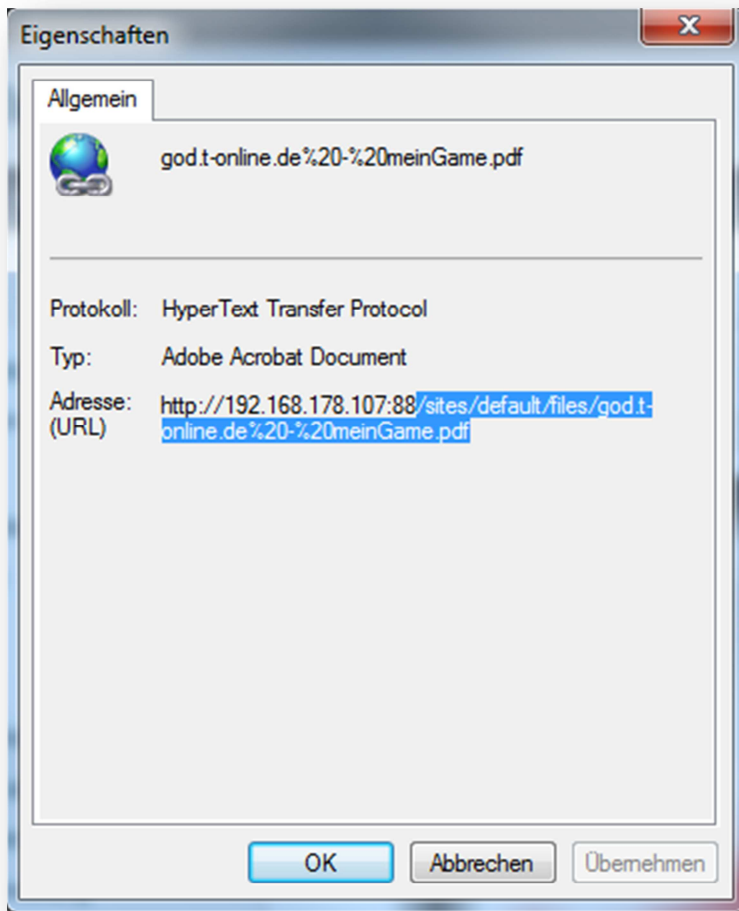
Eigenschaften

Allgemein

god.t-online.de%20-%20meinGame.pdf

Protokoll: HyperText Transfer Protocol

Typ: Adobe Acrobat Document

Adresse: (URL) http://192.168.178.107:88/sites/default/files/god.t-online.de%20-%20meinGame.pdf

OK Abbrechen Übernehmen